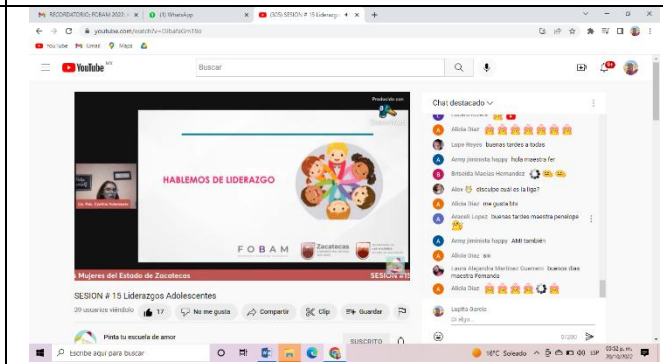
M RECORDATORIO: FOBAM 2022 ×  (1) WhatsApp ×  (305) SESION # 15 Liderazgo ×  +

youtube.com/watch?v=OJbafaGmT8o

YouTube  Gmail  Maps

YouTube MX

Buscar

9+

Producido con StreamYard

HABLEMOS DE LIDERAZGO

FOBAM

Zacatecas

s Mujeres del Estado de Zacatecas

SESION # 15

SESION # 15 Liderazgos Adolescentes

20 usuarios viendo

17

No me gusta

Compartir

Clip

Guardar

Pinta tu escuela de amor

SUSCRITO

Chat destacado

Alicia Diaz

Lupe Reyes buenas tardes a todas

Army jiminista happy hola maestra fer

Briseida Macias Hernandez

Alex disculpe cuál es la liga?

Alicia Diaz me gusta btn

Araceli Lopez buenas tardes maestra penelope

Army jiminista happy AMI también

Alicia Diaz sii

Laura Alejandra Martinez Guerrero buenas dias maestra Fernanda

Alicia Diaz

Lupita Garcia

Di algo...

0/200

Escribe aquí para buscar

16°C Soleado

03:52 p. m.
20/10/2022